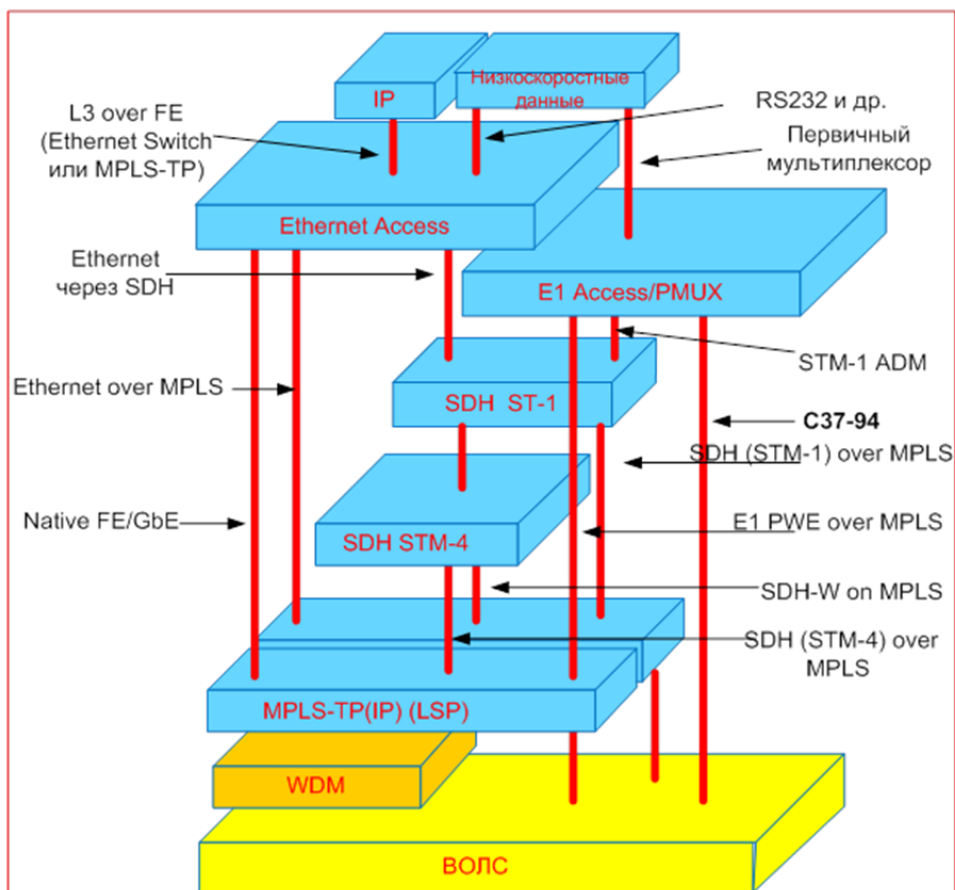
IP

Низкоскоростные данные

L3 over FE (Ethernet Switch или MPLS-TP)

RS232 и др.

Первичный мультиплексор

Ethernet Access

Ethernet через SDH

E1 Access/PMUX

STM-1 ADM

Ethernet over MPLS

SDH ST-1

C37-94

SDH (STM-1) over MPLS

Native FE/GbE

SDH STM-4

E1 PWE over MPLS

SDH-W on MPLS

SDH (STM-4) over MPLS

MPLS-TP(IP) (LSP)

WDM

ВОЛС